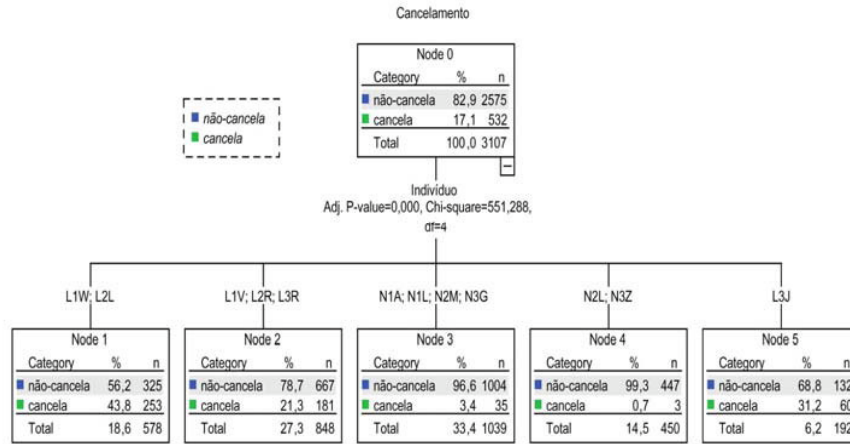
Cancelamento

não-cancela
cancela

Node 0

| Category | % | n |
|---|---|---|
| não-cancela | 82,9 | 2575 |
| cancela | 17,1 | 532 |
| Total | 100,0 | 3107 |

−

Indivíduo
Adj. P-value=0,000, Chi-square=551,288, df=4

L1W; L2L

Node 1

| Category | % | n |
|---|---|---|
| não-cancela | 56,2 | 325 |
| cancela | 43,8 | 253 |
| Total | 18,6 | 578 |

L1V; L2R; L3R

Node 2

| Category | % | n |
|---|---|---|
| não-cancela | 78,7 | 667 |
| cancela | 21,3 | 181 |
| Total | 27,3 | 848 |

N1A; N1L; N2M; N3G

Node 3

| Category | % | n |
|---|---|---|
| não-cancela | 96,6 | 1004 |
| cancela | 3,4 | 35 |
| Total | 33,4 | 1039 |

N2L; N3Z

Node 4

| Category | % | n |
|---|---|---|
| não-cancela | 99,3 | 447 |
| cancela | 0,7 | 3 |
| Total | 14,5 | 450 |

L3J

Node 5

| Category | % | n |
|---|---|---|
| não-cancela | 68,8 | 132 |
| cancela | 31,2 | 60 |
| Total | 6,2 | 192 |